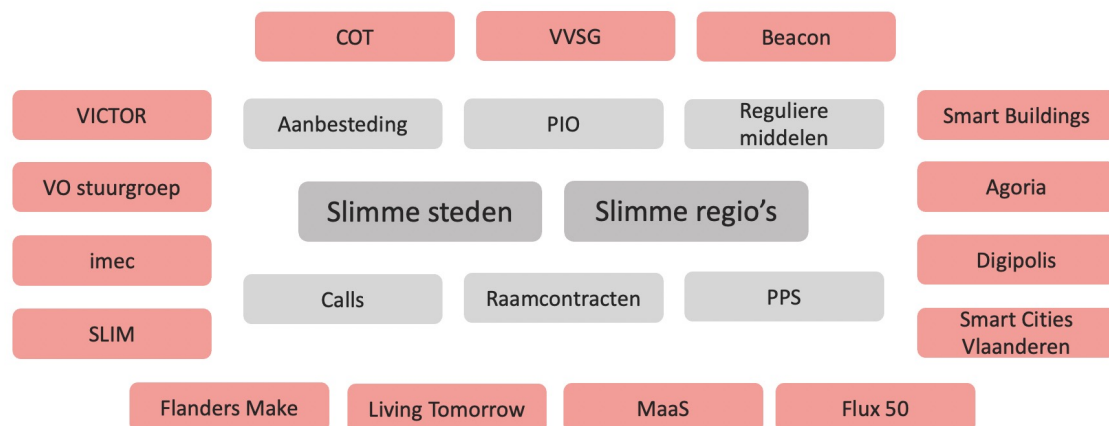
COT

VVSG

Beacon

VICTOR

Aanbesteding

PIO

Reguliere middelen

Smart Buildings

VO stuurgroep

Slimme steden

Slimme regio's

Agoria

imec

Digipolis

Calls

Raamcontracten

PPS

SLIM

Smart Cities Vlaanderen

Flanders Make

Living Tomorrow

MaaS

Flux 50